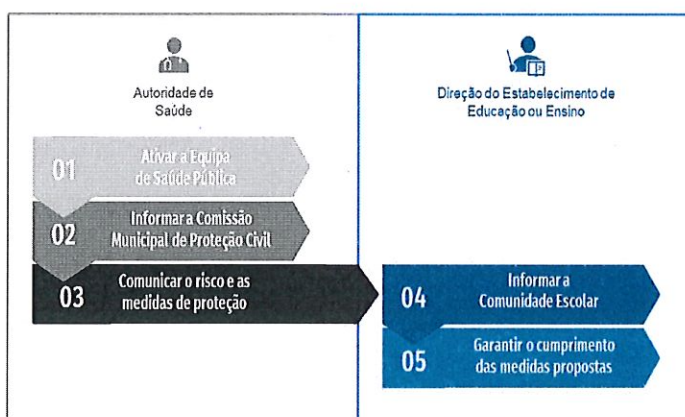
Autoridade de Saúde

Direção do Estabelecimento de Educação ou Ensino

01 Ativar a Equipa de Saúde Pública

02 Informar a Comissão Municipal de Proteção Civil

03 Comunicar o risco e as medidas de proteção

04 Informar a Comunidade Escolar

05 Garantir o cumprimento das medidas propostas